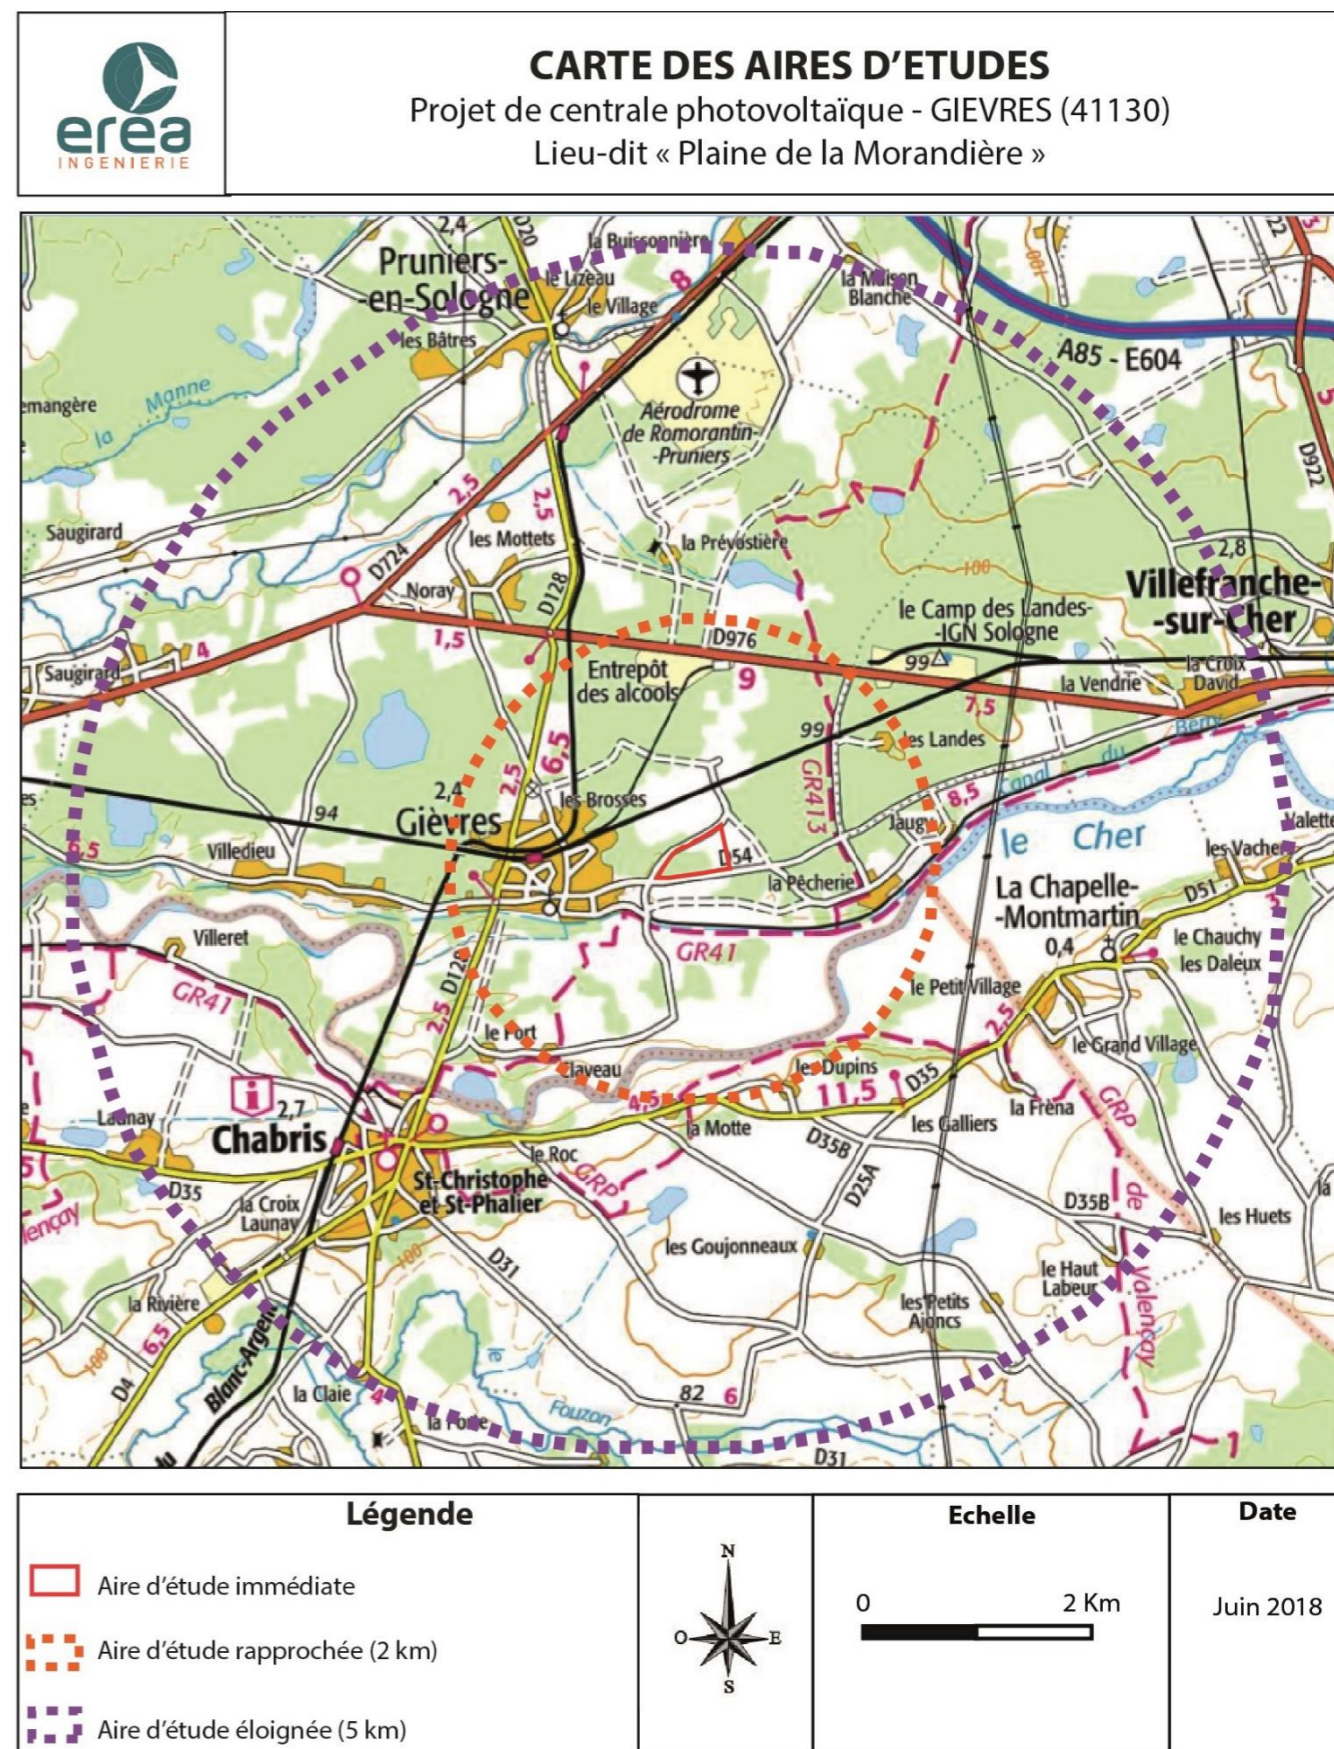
erea
INGENIERIE

CARTE DES AIRES D'ETUDES
Projet de centrale photovoltaïque - GIEVRES (41130)
Lieu-dit « Plaine de la Morandière »

Pruniers-en-Sologne
la Buissonnière
le Lizeau
le Village
les Bâtres
la Maison Blanche
A85 - E604
Aérodrome de Romorantin-Pruniers
la Manne
Saugirard
les Mottets
la Prévostière
D724
Noray
D128
le Camp des Landes-IGN Sologne
Villefranche-sur-Cher
la Croix David
la Vendrie
D976
Entrepôt des alcools
les Landes
Saugirard
Gièvres
les Brosses
GR413
Jaugé
le Cher
Villedieu
D54
la Pêcherie
La Chapelle-Montmartin
les Vaches
D51
le Chauchy
les Daleux
Villeret
GR41
GR41
le Petit Village
D128
le Fort
le Grand Village
Claveau
les Dupins
D35
la Frêna
Launay
Chabris
la Motte
D35B
les Galliers
D35
St-Christophe et-St-Phalier
le Roc
GRP
D25A
D35B
les Huets
la Croix Launay
les Goujonneaux
le Haut Labeur
la Rivière
D31
les Petits Ajoncs
la Claie
Blanc-Argent
la Forêt
Fouzon
D31
D922
D4
GRP de Valençay

Légende
Aire d'étude immédiate
Aire d'étude rapprochée (2 km)
Aire d'étude éloignée (5 km)

N
O E
S

Echelle
0 2 Km

Date
Juin 2018